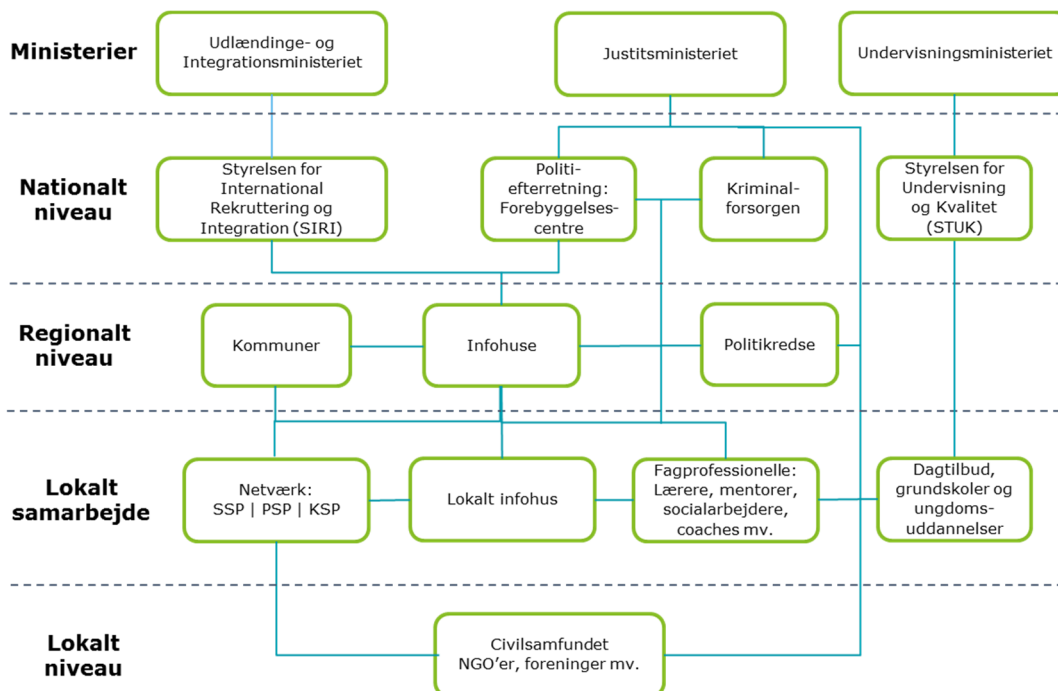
Ministerier

Udlændinge- og Integrationsministeriet

Justitsministeriet

Undervisningsministeriet

Nationalt niveau

Styrelsen for International Rekruttering og Integration (SIRI)

Politiefterretning: Forebyggelsescentre

Kriminalforsorgen

Styrelsen for Undervisning og Kvalitet (STUK)

Regionalt niveau

Kommuner

Infohuse

Politikredse

Lokalt samarbejde

Netværk: SSP | PSP | KSP

Lokalt infohus

Fagprofessionelle: Lærere, mentorer, socialarbejdere, coaches mv.

Dagtilbud, grundskoler og ungdomsuddannelser

Lokalt niveau

Civilsamfundet NGO'er, foreninger mv.